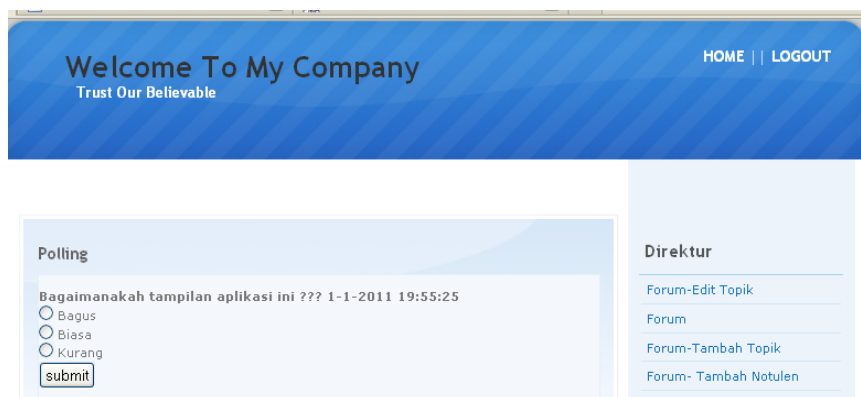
Welcome To My Company
Trust Our Believable

HOME | | LOGOUT

Polling

Bagaimanakah tampilan aplikasi ini ??? 1-1-2011 19:55:25
Bagus
Biasa
Kurang
submit

Direktur

Forum-Edit Topik
Forum
Forum-Tambah Topik
Forum- Tambah Notulen